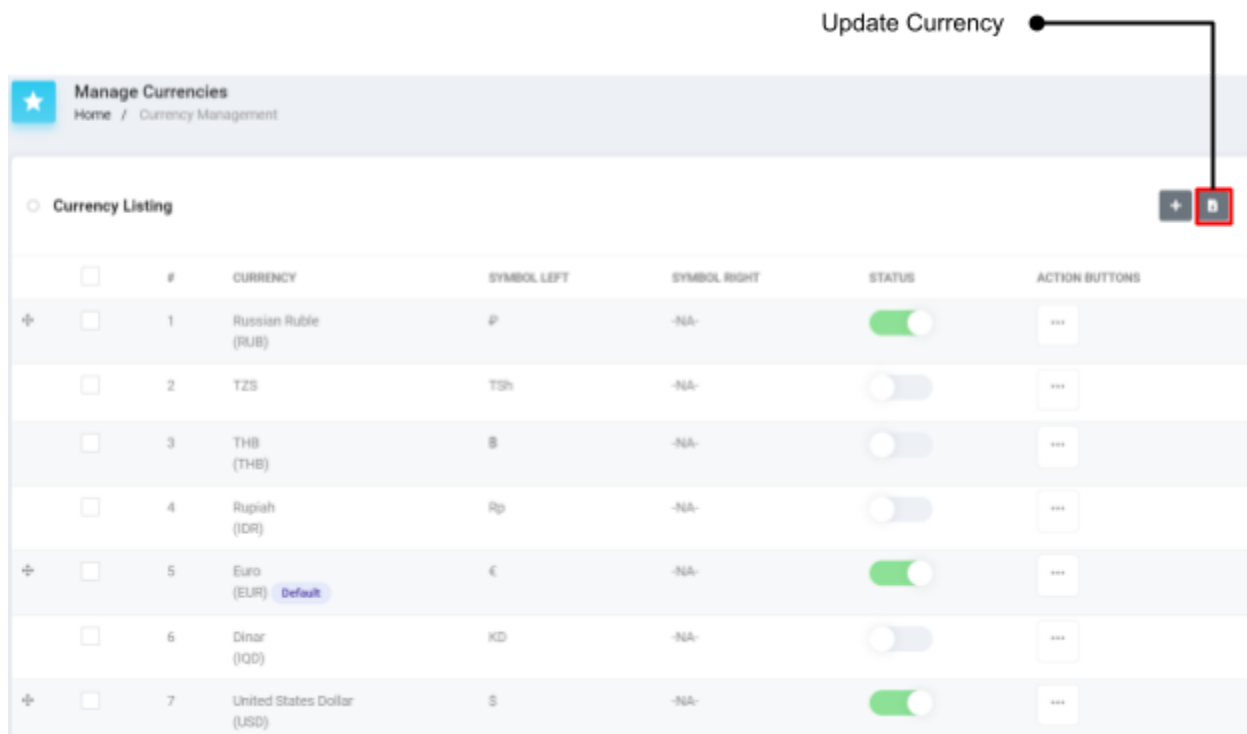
Update Currency

Manage Currencies
Home / Currency Management

Currency Listing

+

| | # | CURRENCY | SYMBOL LEFT | SYMBOL RIGHT | STATUS | ACTION BUTTONS |
|---|---|---|---|---|---|---|
| | 1 | Russian Ruble (RUB) | ₽ | -NA- | | ··· |
| | 2 | TZS | TSh | -NA- | | ··· |
| | 3 | THB (THB) | ฿ | -NA- | | ··· |
| | 4 | Rupiah (IDR) | Rp | -NA- | | ··· |
| | 5 | Euro (EUR) Default | € | -NA- | | ··· |
| | 6 | Dinar (IQD) | KD | -NA- | | ··· |
| | 7 | United States Dollar (USD) | $ | -NA- | | ··· |